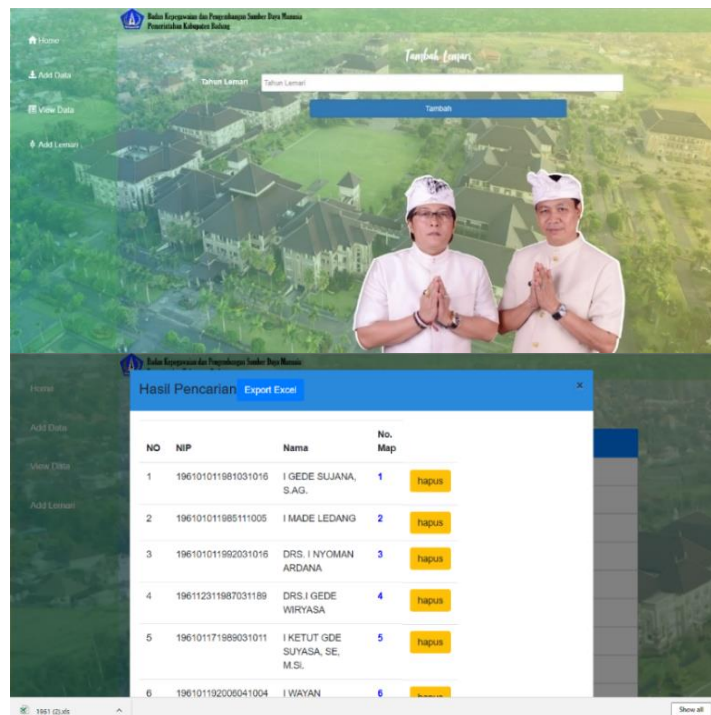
Badan Kepegawaian dan Pengembangan Sumber Daya Manusia
Pemerintahan Kabupaten Badung

Home

Add Data

View Data

Add Lemari

Tambah Lemari

Tahun Lemari

Tahun Lemari

Tambah

Badan Kepegawaian dan Pengembangan Sumber Daya Manusia

Home

Add Data

View Data

Add Lemari

Hasil Pencarian

Export Excel

×

| NO | NIP | Nama | No. Map | |
|---|---|---|---|---|
| 1 | 196101011981031016 | I GEDE SUJANA, S.AG. | 1 | hapus |
| 2 | 196101011985111005 | I MADE LEDANG | 2 | hapus |
| 3 | 196101011992031016 | DRS. I NYOMAN ARDANA | 3 | hapus |
| 4 | 196112311987031189 | DRS.I GEDE WIRYASA | 4 | hapus |
| 5 | 196101171989031011 | I KETUT GDE SUYASA, SE, M.Si. | 5 | hapus |
| 6 | 196101192006041004 | I WAYAN | 6 | hapus |

1961 (2).xls

Show all